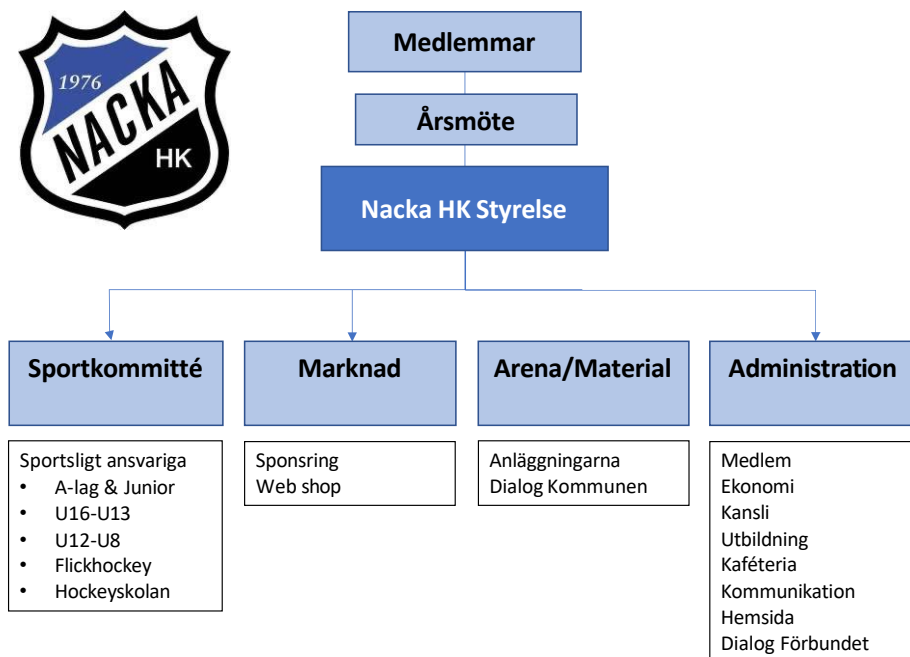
1976
NACKA
HK

Medlemmar

Årsmöte

Nacka HK Styrelse

Sportkommitté

Sportsligt ansvariga
- A-lag & Junior
- U16-U13
- U12-U8
- Flickhockey
- Hockeyskolan

Marknad

Sponsring
Web shop

Arena/Material

Anläggningarna
Dialog Kommunen

Administration

Medlem
Ekonomi
Kansli
Utbildning
Kaféteria
Kommunikation
Hemsida
Dialog Förbundet